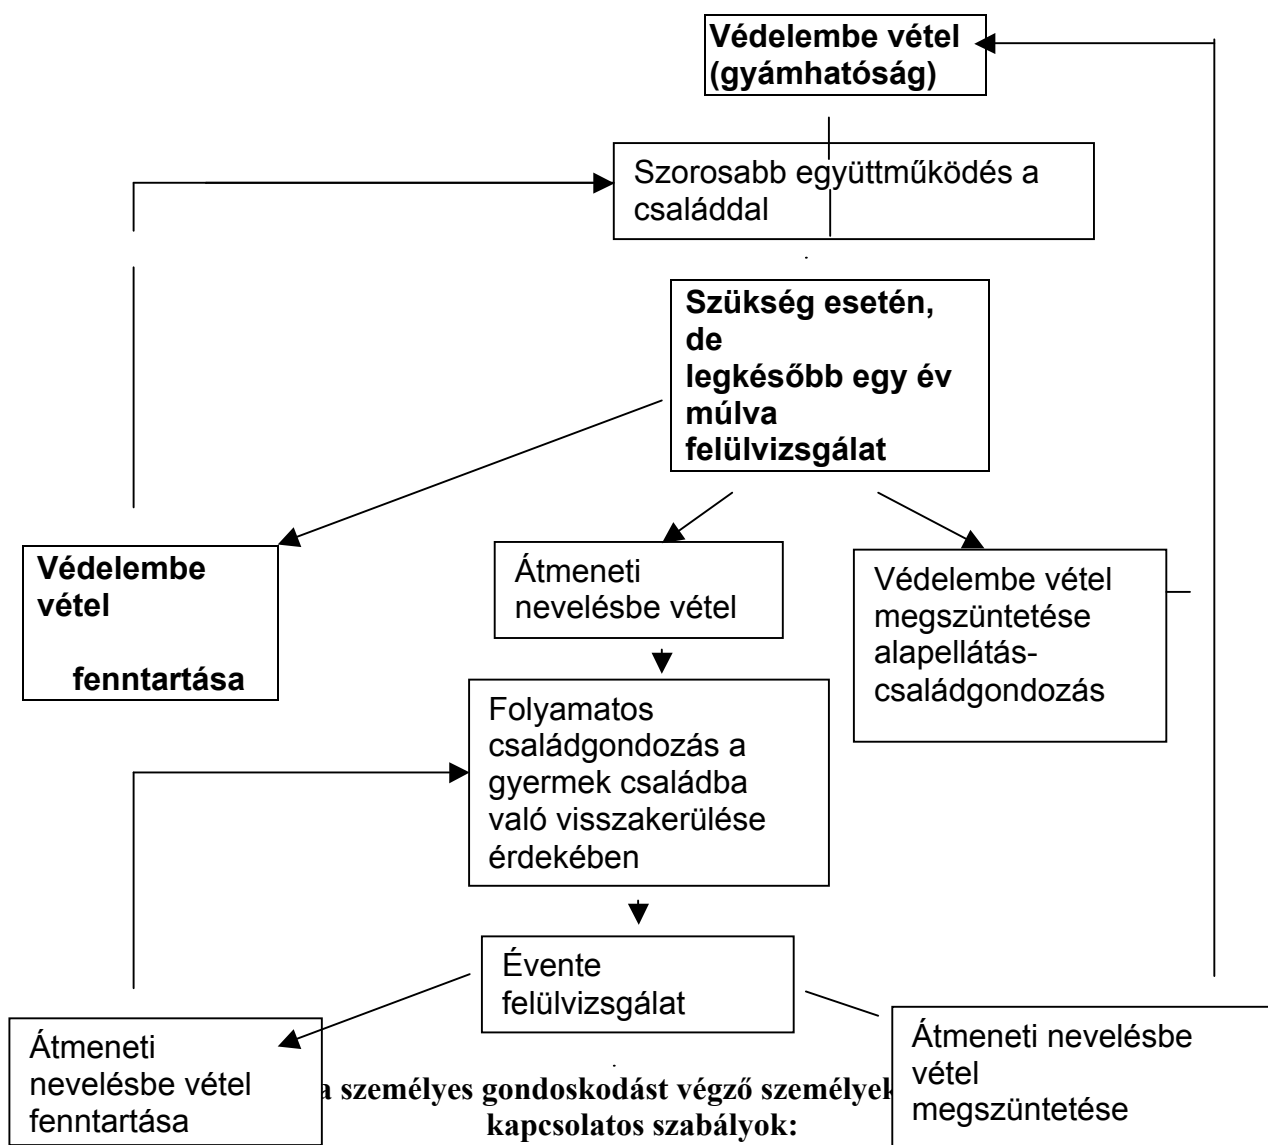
Védelembe vétel (gyámhatóság)

Szorosabb együttműködés a családdal

Szükség esetén, de legkésőbb egy év múlva felülvizsgálat

Védelembe vétel fenntartása

Átmeneti nevelésbe vétel

Védelembe vétel megszüntetése alapellátás-családgondozás

Folyamatos családgondozás a gyermek családba való visszakerülése érdekében

Évente felülvizsgálat

Átmeneti nevelésbe vétel fenntartása

Átmeneti nevelésbe vétel megszüntetése

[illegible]a személyes gondoskodást végző személyek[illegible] kapcsolatos szabályok: